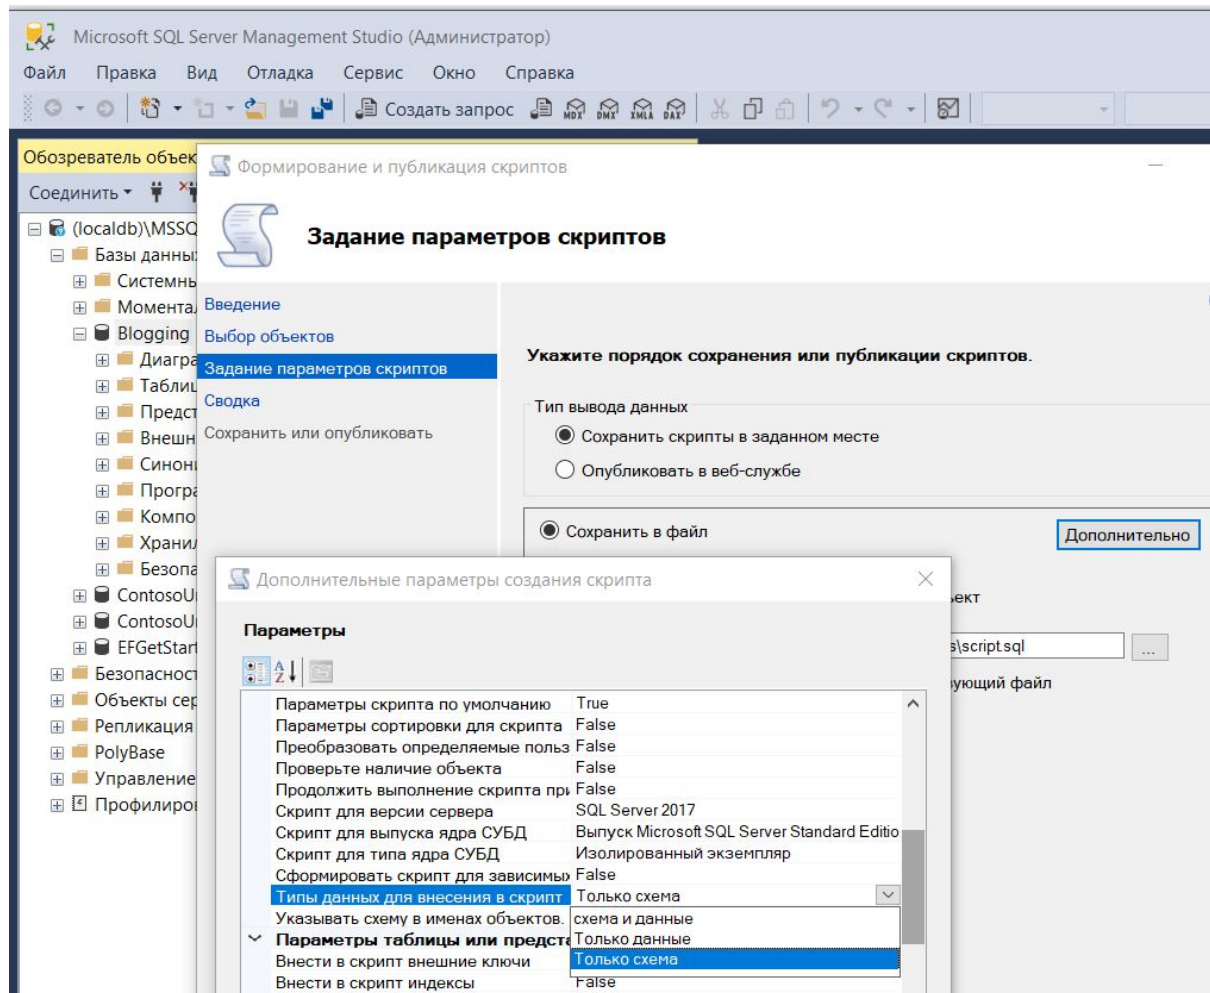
Microsoft SQL Server Management Studio (Администратор)

Файл Правка Вид Отладка Сервис Окно Справка

Создать запрос

Обозреватель объек

Соединить

(localdb)\MSSQ
Базы данны
Системны
Момента
Blogging
Диагра
Таблиц
Предст
Внешн
Синон
Програ
Компо
Хранил
Безопа
ContosoU
ContosoU
EFGetStar
Безопаснос
Объекты сер
Репликация
PolyBase
Управление
Профилиро

Формирование и публикация скриптов

Задание параметров скриптов

Введение
Выбор объектов
Задание параметров скриптов
Сводка
Сохранить или опубликовать

Укажите порядок сохранения или публикации скриптов.

Тип вывода данных
Сохранить скрипты в заданном месте
Опубликовать в веб-службе

Сохранить в файл

Дополнительно

ект

s\script.sql

...

ующий файл

Дополнительные параметры создания скрипта

Параметры

| | |
|---|---|
| Параметры скрипта по умолчанию | True |
| Параметры сортировки для скрипта | False |
| Преобразовать определяемые польз | False |
| Проверьте наличие объекта | False |
| Продолжить выполнение скрипта пр | False |
| Скрипт для версии сервера | SQL Server 2017 |
| Скрипт для выпуска ядра СУБД | Выпуск Microsoft SQL Server Standard Editio |
| Скрипт для типа ядра СУБД | Изолированный экземпляр |
| Сформировать скрипт для зависимых | False |
| Типы данных для внесения в скрипт | Только схема |
| Указывать схему в именах объектов. | схема и данные |
| Параметры таблицы или предста | Только данные |
| Внести в скрипт внешние ключи | Только схема |
| Внести в скрипт индексы | False |